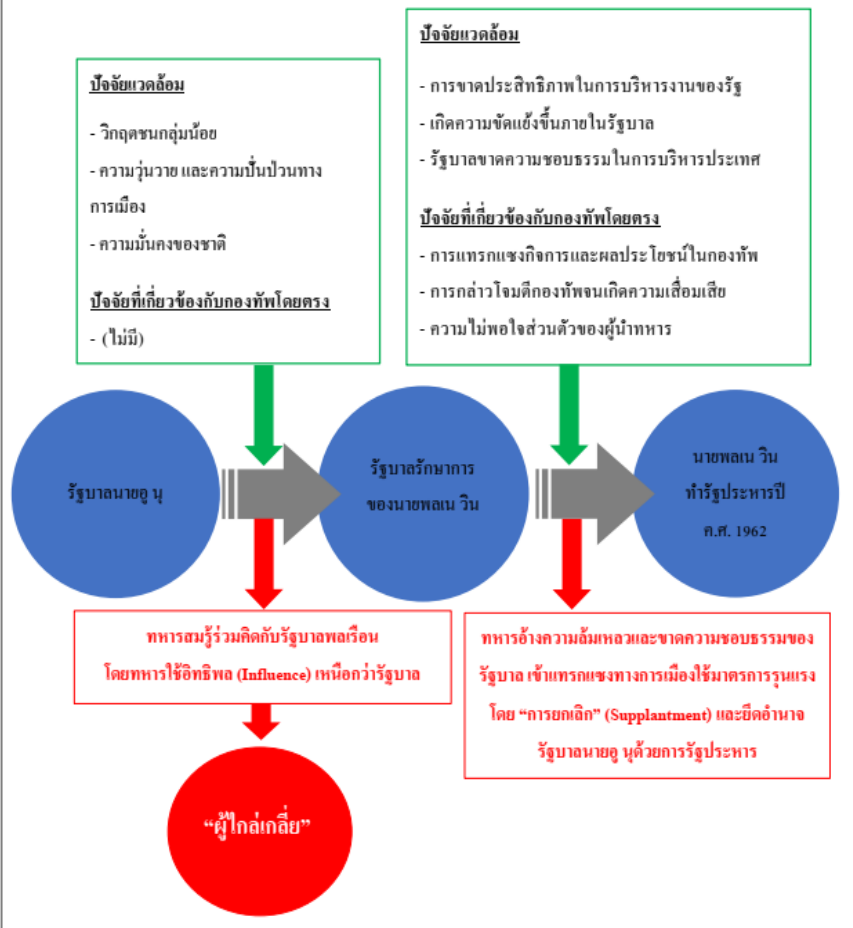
ปัจจัยแวดล้อม

- วิกฤตชนกลุ่มน้อย

- ความวุ่นวาย และความปั่นป่วนทางการเมือง

- ความมั่นคงของชาติ

ปัจจัยที่เกี่ยวข้องกับกองทัพโดยตรง

- (ไม่มี)

ปัจจัยแวดล้อม

- การขาดประสิทธิภาพในการบริหารงานของรัฐ

- เกิดความขัดแย้งขึ้นภายในรัฐบาล

- รัฐบาลขาดความชอบธรรมในการบริหารประเทศ

ปัจจัยที่เกี่ยวข้องกับกองทัพโดยตรง

- การแทรกแซงกิจการและผลประโยชน์ในกองทัพ

- การกล่าวโจมตีกองทัพจนเกิดความเสื่อมเสีย

- ความไม่พอใจส่วนตัวของผู้นำทหาร

รัฐบาลนายอู นุ

รัฐบาลรักษาการของนายพลเน วิน

นายพลเน วิน ทำรัฐประหารปี ค.ศ. 1962

ทหารสมรู้ร่วมคิดกับรัฐบาลพลเรือน โดยทหารใช้อิทธิพล (Influence) เหนือกว่ารัฐบาล

ทหารอ้างความล้มเหลวและขาดความชอบธรรมของรัฐบาล เข้าแทรกแซงทางการเมืองใช้มาตรการรุนแรง โดย "การยกเลิก" (Supplantment) และยึดอำนาจรัฐบาลนายอู นุด้วยการรัฐประหาร

"ผู้ไกล่เกลี่ย"